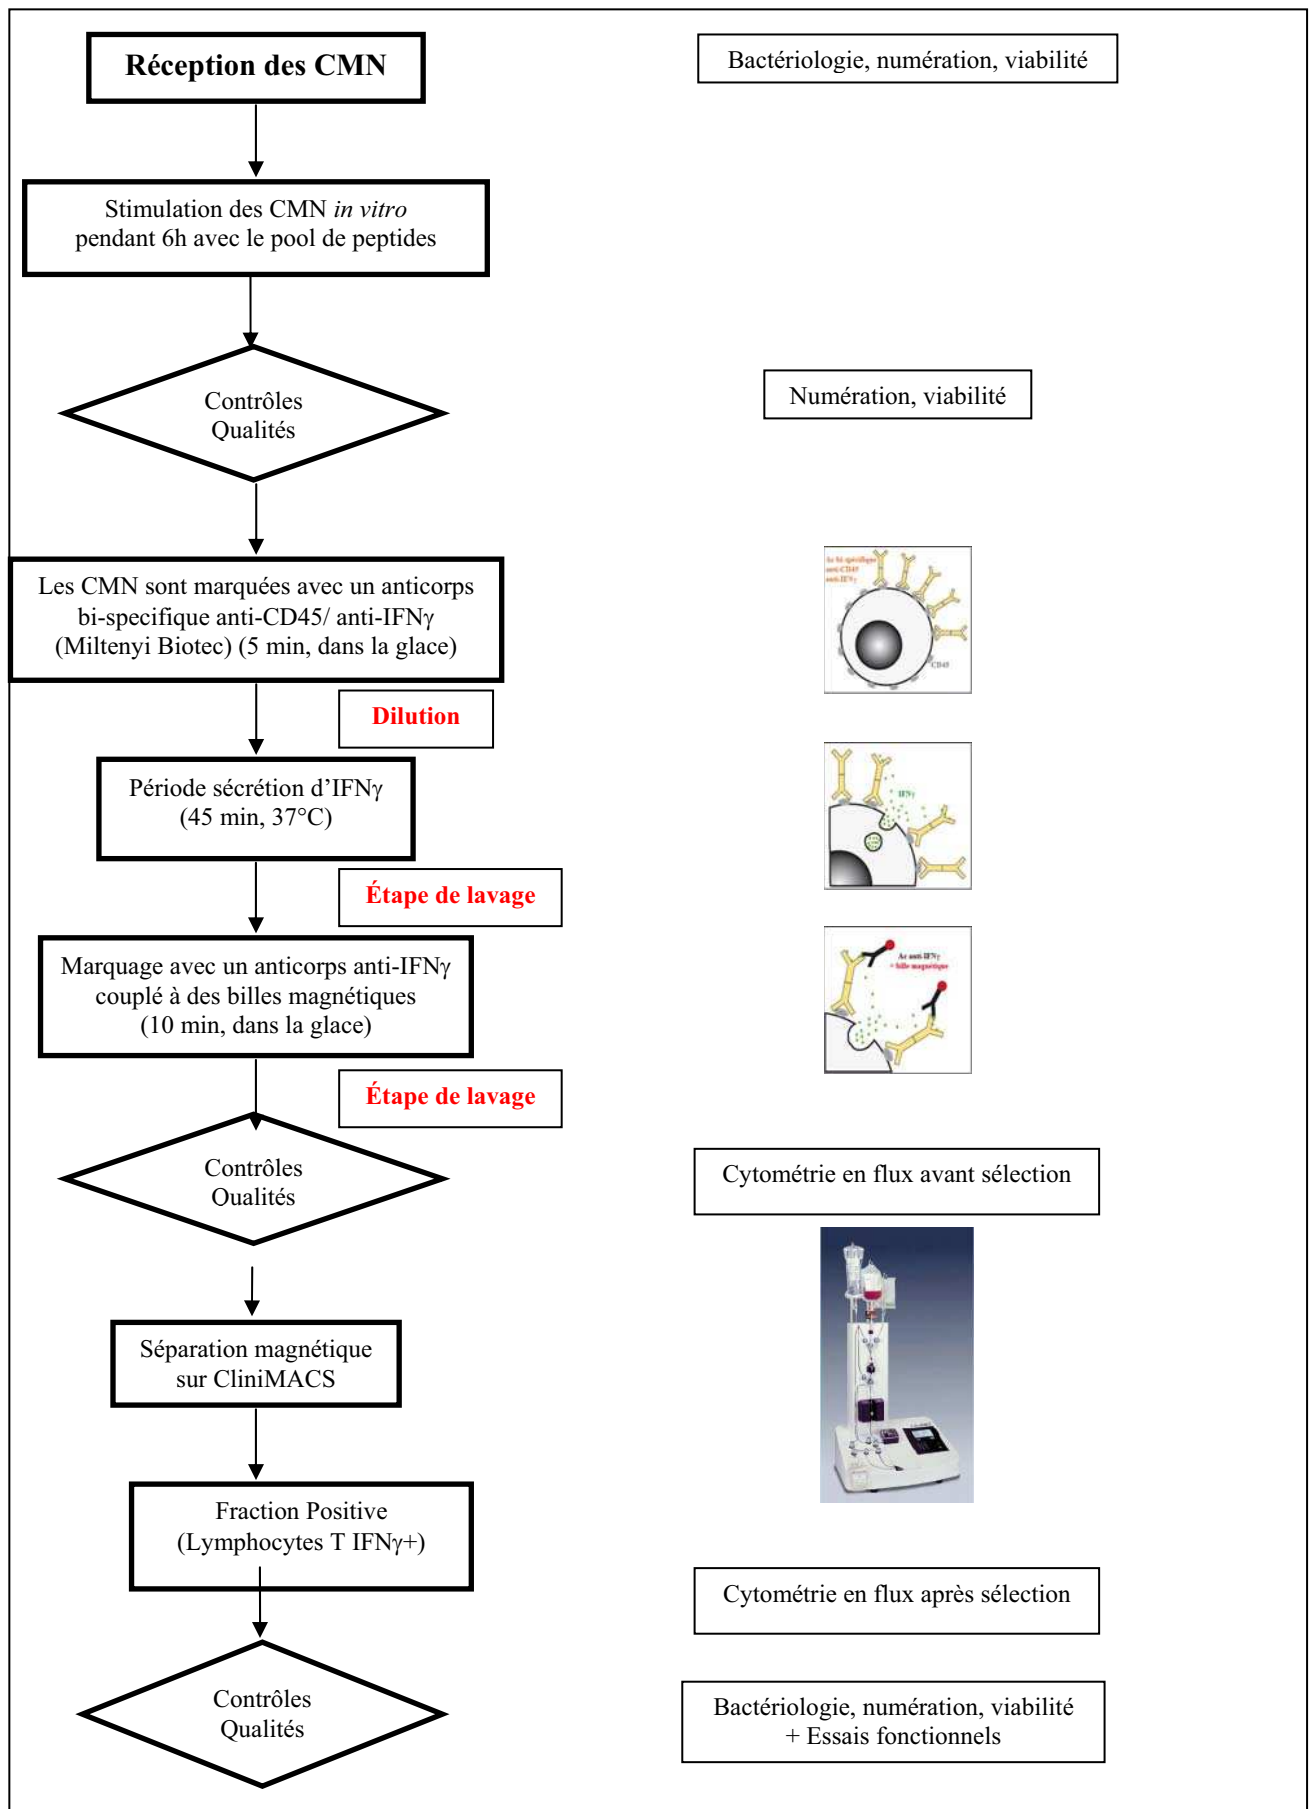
Réception des CMN

Bactériologie, numération, viabilité

Stimulation des CMN *in vitro* pendant 6h avec le pool de peptides

Contrôles Qualités

Numération, viabilité

Les CMN sont marquées avec un anticorps bi-specifique anti-CD45/ anti-IFNγ (Miltenyi Biotec) (5 min, dans la glace)

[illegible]

Dilution

Période sécrétion d'IFNγ (45 min, 37°C)

IFNγ

Étape de lavage

Marquage avec un anticorps anti-IFNγ couplé à des billes magnétiques (10 min, dans la glace)

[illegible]

Étape de lavage

Contrôles Oualités

Cytométrie en flux avant sélection

Séparation magnétique sur CliniMACS

Fraction Positive (Lymphocytes T IFNγ+)

Cytométrie en flux après sélection

Contrôles Qualités

Bactériologie, numération, viabilité + Essais fonctionnels